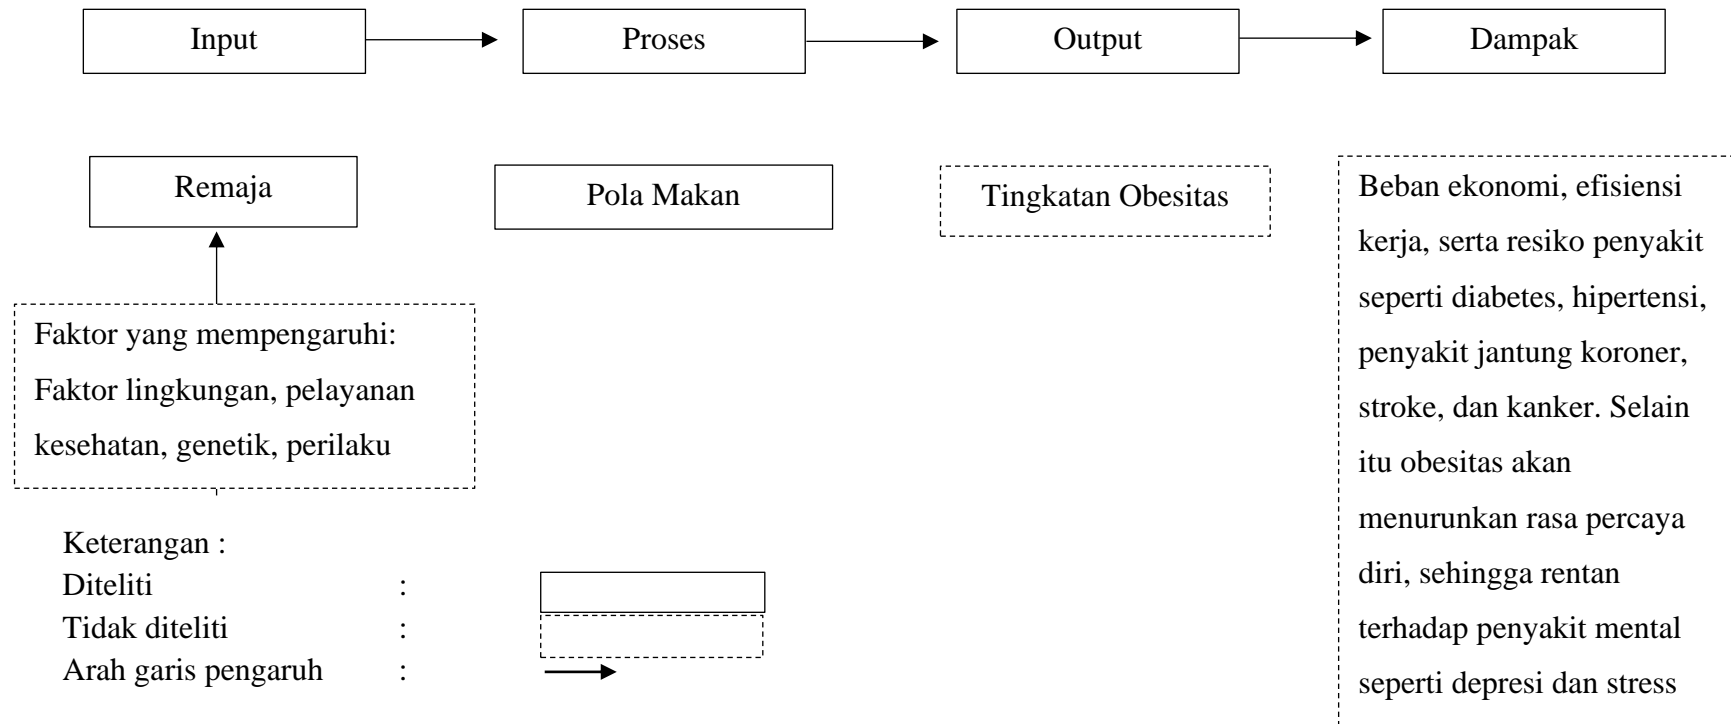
Input

Proses

Output

Dampak

Remaja

Pola Makan

Tingkatan Obesitas

Beban ekonomi, efisiensi kerja, serta resiko penyakit seperti diabetes, hipertensi, penyakit jantung koroner, stroke, dan kanker. Selain itu obesitas akan menurunkan rasa percaya diri, sehingga rentan terhadap penyakit mental seperti depresi dan stress

Faktor yang mempengaruhi:
Faktor lingkungan, pelayanan kesehatan, genetik, perilaku

Keterangan :
Diteliti :
Tidak diteliti :
Arah garis pengaruh :